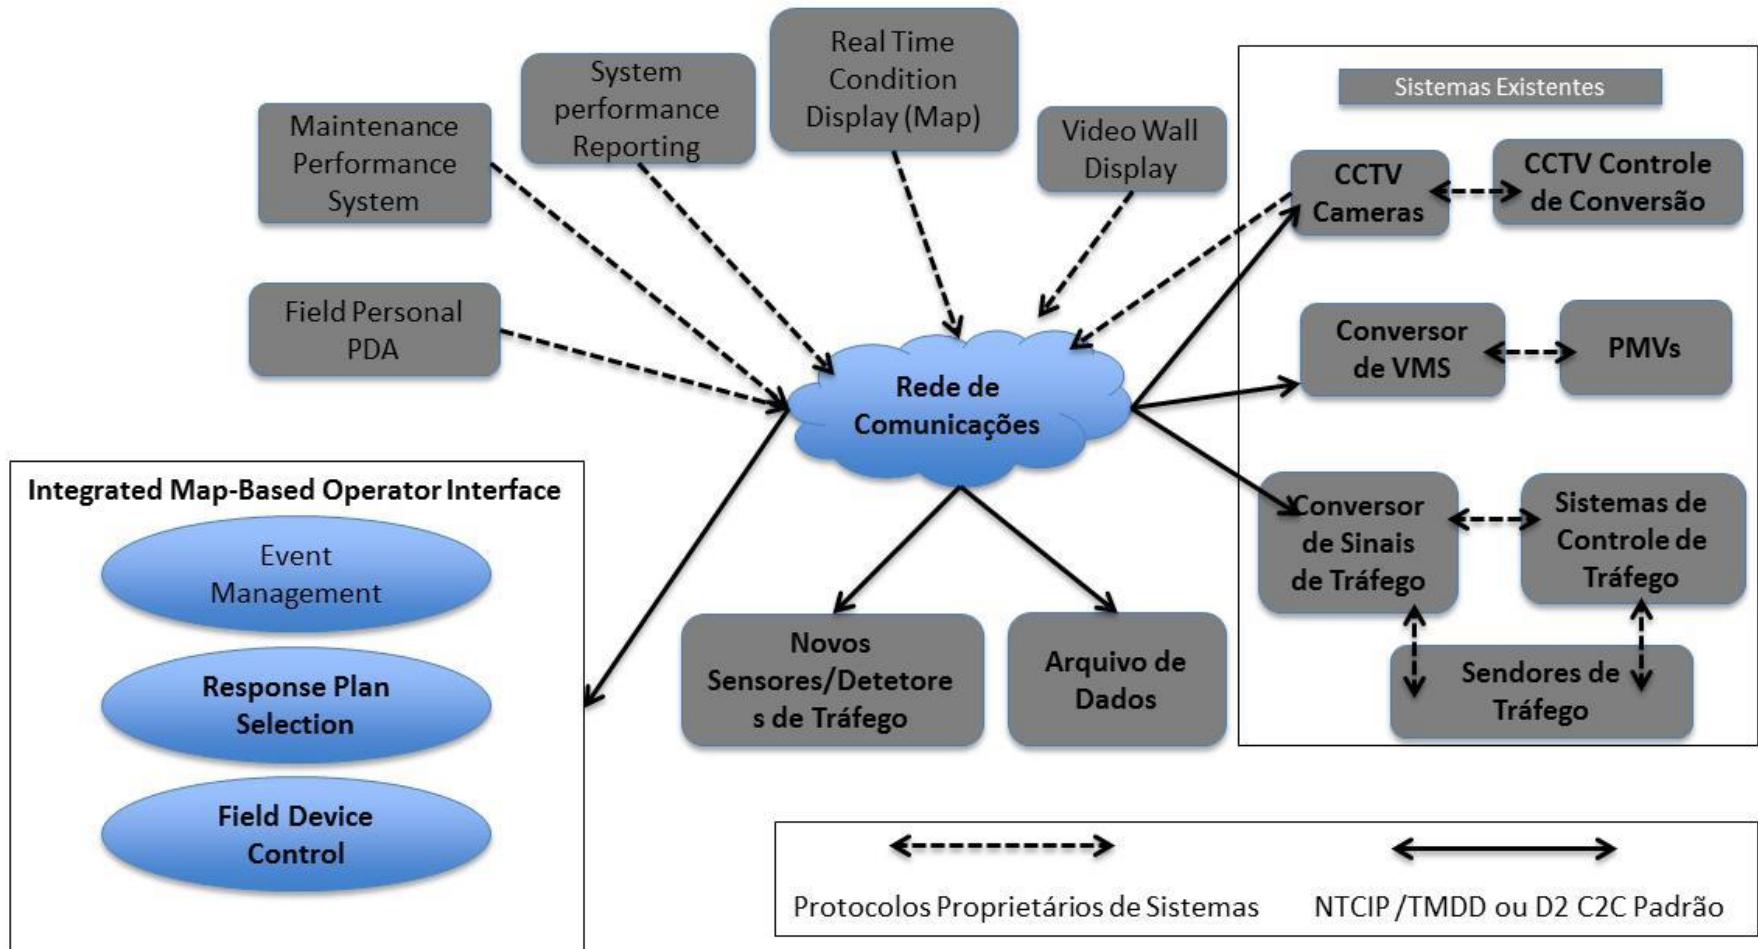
Maintenance Performance System

System performance Reporting

Real Time Condition Display (Map)

Video Wall Display

Field Personal PDA

Rede de Comunicações

Sistemas Existentes

CCTV Cameras

CCTV Controle de Conversão

Conversor de VMS

PMVs

Conversor de Sinais de Tráfego

Sistemas de Controle de Tráfego

Sendores de Tráfego

Integrated Map-Based Operator Interface

Event Management

Response Plan Selection

Field Device Control

Novos Sensores/Detetores de Tráfego

Arquivo de Dados

Protocolos Proprietários de Sistemas

NTCIP /TMDD ou D2 C2C Padrão